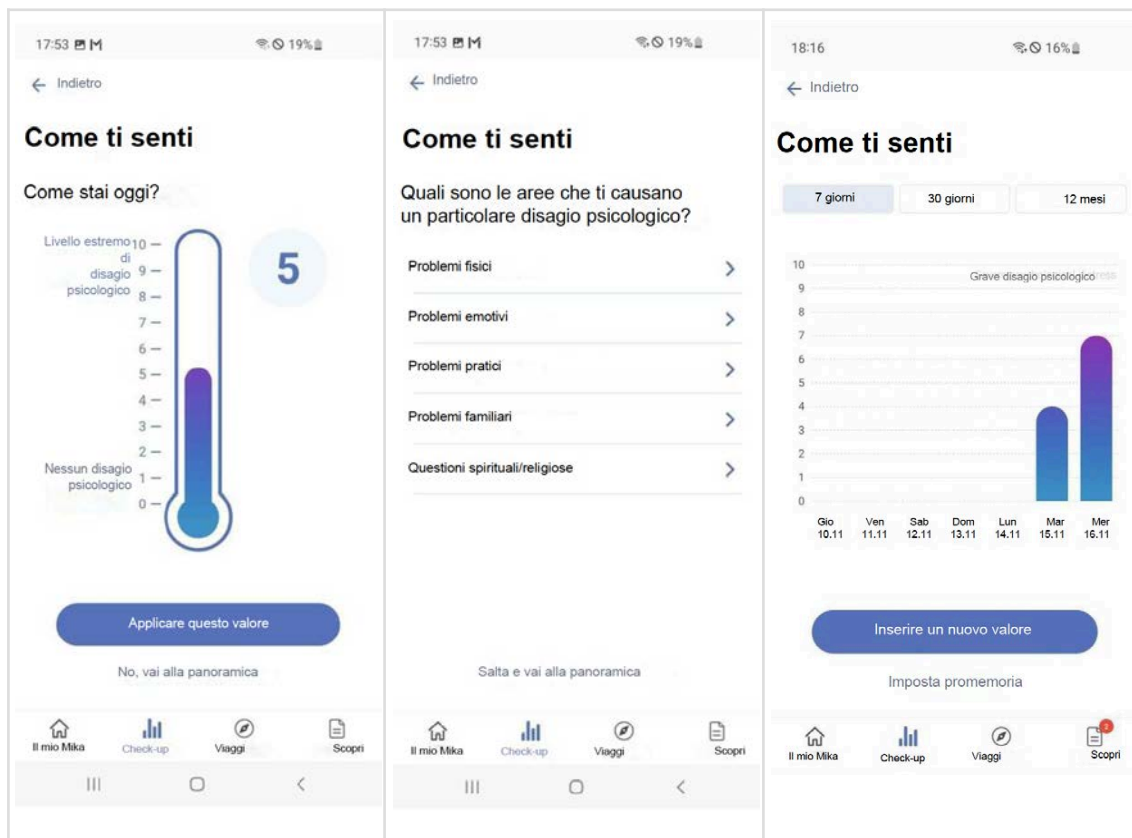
17:53 M
19%

← Indietro

Come ti senti

Come stai oggi?

Livello estremo di disagio psicologico
10
9
8
7
6
5
4
3
2
1
0
Nessun disagio psicologico

5

Applicare questo valore

No, vai alla panoramica

Il mio Mika
Check-up
Viaggi
Scopri

17:53 M
19%

← Indietro

Come ti senti

Quali sono le aree che ti causano un particolare disagio psicologico?

Problemi fisici

Problemi emotivi

Problemi pratici

Problemi familiari

Questioni spirituali/religiose

Salta e vai alla panoramica

Il mio Mika
Check-up
Viaggi
Scopri

18:16
16%

← Indietro

Come ti senti

| 7 giorni | 30 giorni | 12 mesi |
|---|---|---|

Grave disagio psicologico

10
9
8
7
6
5
4
3
2
1
0

Gio 10.11
Ven 11.11
Sab 12.11
Dom 13.11
Lun 14.11
Mar 15.11
Mer 16.11

Inserire un nuovo valore

Imposta promemoria

Il mio Mika
Check-up
Viaggi
2
Scopri